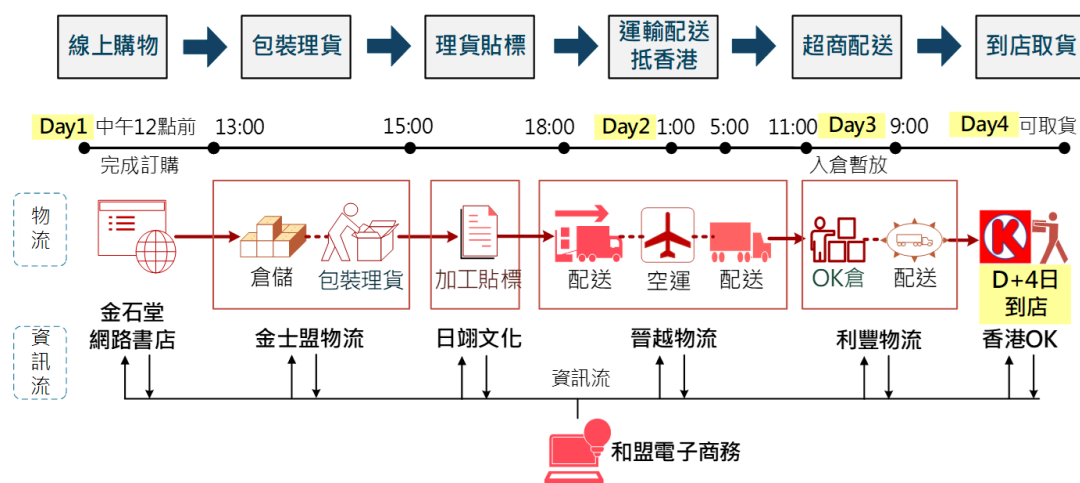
線上購物
包裝理貨
理貨貼標
運輸配送抵香港
超商配送
到店取貨

Day1 中午12點前
13:00
15:00
18:00
Day2 1:00
5:00
11:00
Day3 9:00
Day4 可取貨

完成訂購
入倉暫放

物流
倉儲
包裝理貨
加工貼標
配送
空運
配送
OK倉
配送
D+4日到店

資訊流
金石堂網路書店
金士盟物流
日翊文化
晉越物流
利豐物流
香港OK

資訊流
和盟電子商務